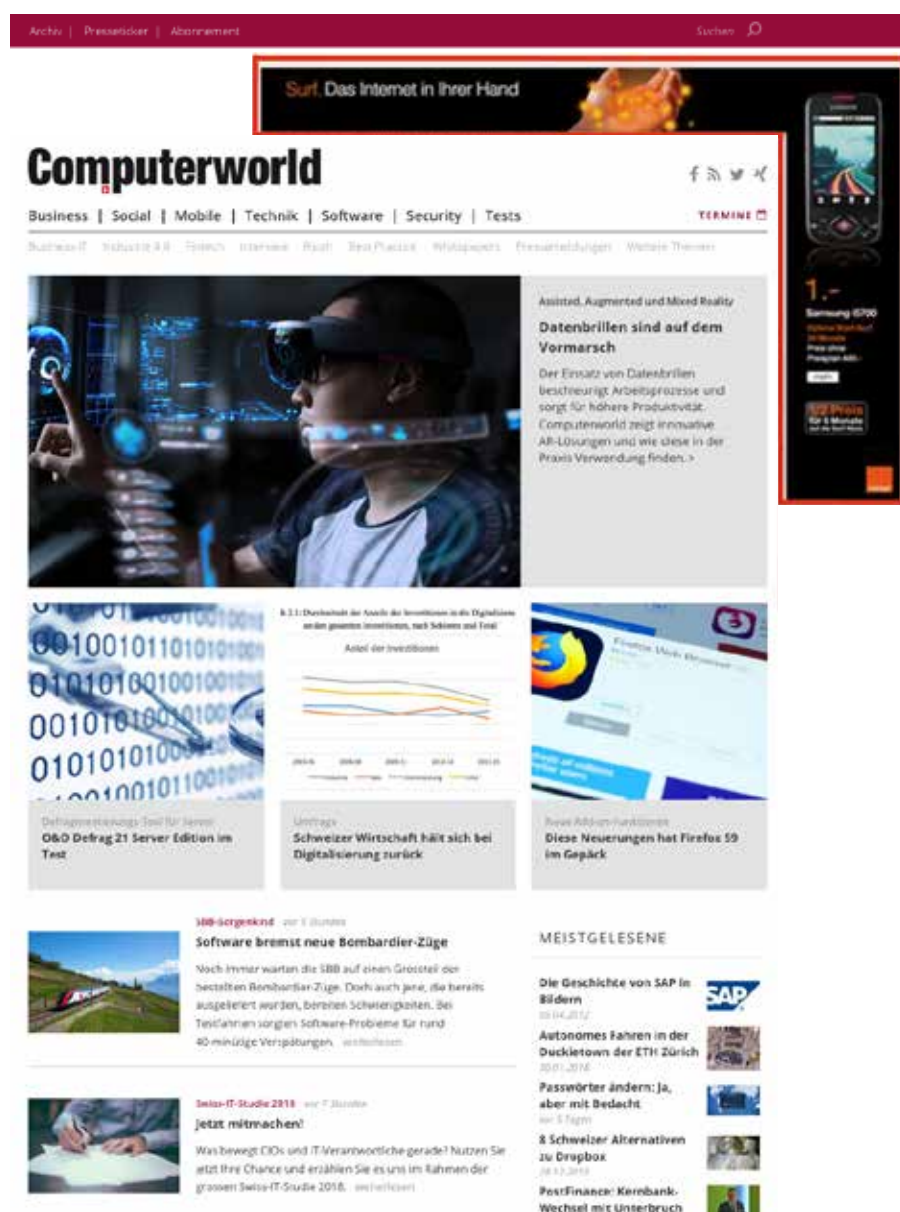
Archiv | Presseticker | Abonnement

Suchen

Surf. Das Internet in Ihrer Hand

Computerworld

Business | Social | Mobile | Technik | Software | Security | Tests

TERMINE

Business-IT Industrie 4.0 Fintech Interview Flash Best Practice Whitepapers Pressemeldungen Weitere Themen

Assisted, Augmented und Mixed Reality

Datenbrillen sind auf dem Vormarsch

Der Einsatz von Datenbrillen beschleunigt Arbeitsprozesse und sorgt für höhere Produktivität. Computerworld zeigt innovative AR-Lösungen und wie diese in der Praxis Verwendung finden. >

1.-

Samsung i5700

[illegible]

1/2 Preis

Defragmentierungs-Tool für Server

O&O Defrag 21 Server Edition im Test

Anteil der Investitionen

Umfrage

Schweizer Wirtschaft hält sich bei Digitalisierung zurück

Neue Add-on-Funktionen

Diese Neuerungen hat Firefox 59 im Gepäck

SBB-Sorgenkind vor 5 Stunden

Software bremst neue Bombardier-Züge

Noch immer warten die SBB auf einen Grossteil der bestellten Bombardier-Züge. Doch auch jene, die bereits ausgeliefert wurden, bereiten Schwierigkeiten. Bei Testfahrten sorgen Software-Probleme für rund 40-minütige Verspätungen. weiterlesen

Swiss-IT-Studie 2018 vor 7 Stunden

Jetzt mitmachen!

Was bewegt CIOs und IT-Verantwortliche gerade? Nutzen Sie jetzt Ihre Chance und erzählen Sie es uns im Rahmen der grossen Swiss-IT-Studie 2018. weiterlesen

MEISTGELESENE

Die Geschichte von SAP in Bildern

Autonomes Fahren in der Duckietown der ETH Zürich

Passwörter ändern: Ja, aber mit Bedacht

8 Schweizer Alternativen zu Dropbox

PostFinance: Kernbank-Wechsel mit Unterbruch